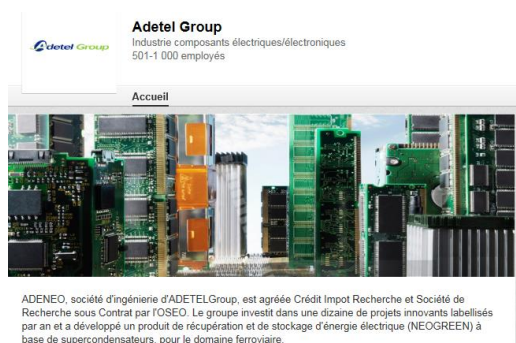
Adetel Group

Adetel Group
Industrie composants électriques/électroniques
501-1 000 employés

Accueil

ADENEO, société d'ingénierie d'ADETELGroup, est agréee Crédit Impot Recherche et Société de Recherche sous Contrat par l'OSEO. Le groupe investit dans une dizaine de projets innovants labellisés par an et a développé un produit de récupération et de stockage d'énergie électrique (NEOGREEN) à base de supercondensateurs, pour le domaine ferroviaire.